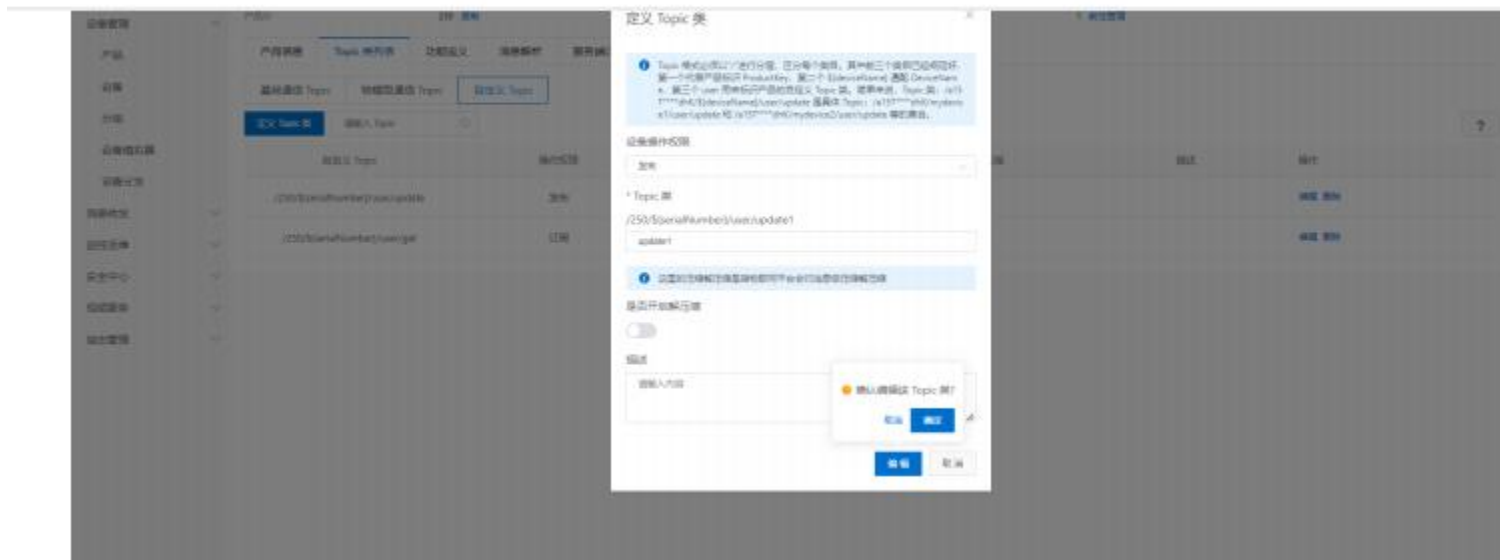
定义 Topic 类

设备管理

产品

设备

分组

设备模拟器

设备分发

Topic 类列表

功能定义

自定义 Topic

定义 Topic 类

/250/${serialNumber}/user/update

发布

/250/${serialNumber}/user/get

订阅

编辑 删除

编辑 删除

Topic 格式必须以"/"进行分层，区分每个类目。其中前三个类目已经规定好，第一个代表产品标识 ProductKey，第二个 ${deviceName} 通配 DeviceName，第三个 user 用来标识产品的自定义 Topic 类。简单来说，Topic 类：/a1f*****zhX/${deviceName}/user/update 是具体 Topic：/a1f*****zhX/mydevice1/user/update 和 /a1f*****zhX/mydevice2/user/update 的集合。

设备操作权限

发布

* Topic 类

/250/${serialNumber}/user/update1

update1

是否开启解压缩

描述

请输入内容

确认编辑该 Topic 类?

取消

确定

编辑

取消

?